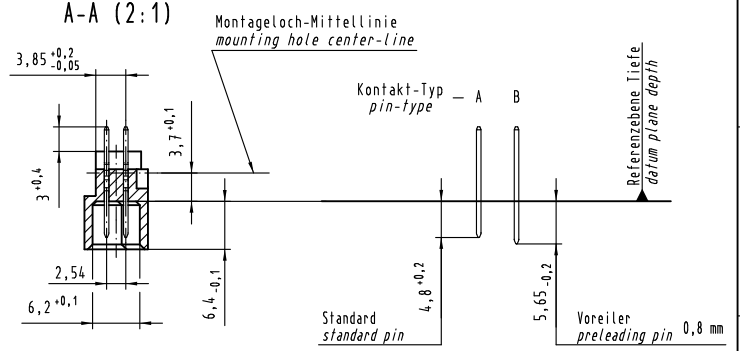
A-A (2:1)

Montageloch-Mittellinie
mounting hole center-line

$3{,}85^{+0{,}2}_{-0{,}05}$

Kontakt-Typ
pin-type — A B

$3{,}7^{+0{,}1}$

$3^{+0{,}4}$

Referenzebene Tiefe
datum plane depth

$2{,}54$

$6{,}4_{-0{,}1}$

$4{,}8^{+0{,}2}$

$5{,}65_{-0{,}2}$

$6{,}2^{+0{,}1}$

Standard
standard pin

Voreiler
preleading pin 0,8 mm